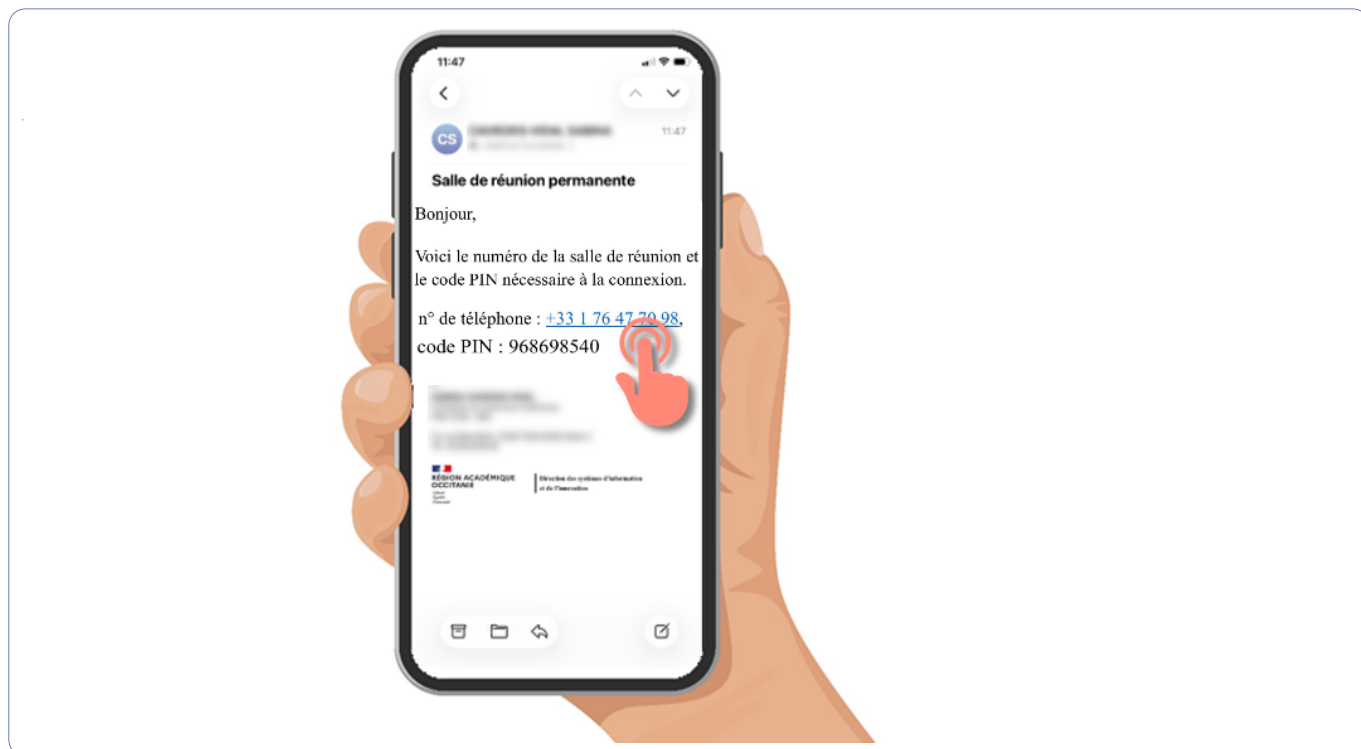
11:47

CS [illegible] 11:47

Salle de réunion permanente

Bonjour,

Voici le numéro de la salle de réunion et le code PIN nécessaire à la connexion.

n° de téléphone : +33 1 76 47 70 98,
code PIN : 968698540

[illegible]

RÉGION ACADÉMIQUE OCCITANIE
Liberté Égalité Fraternité

Direction des systèmes d'information et de l'innovation